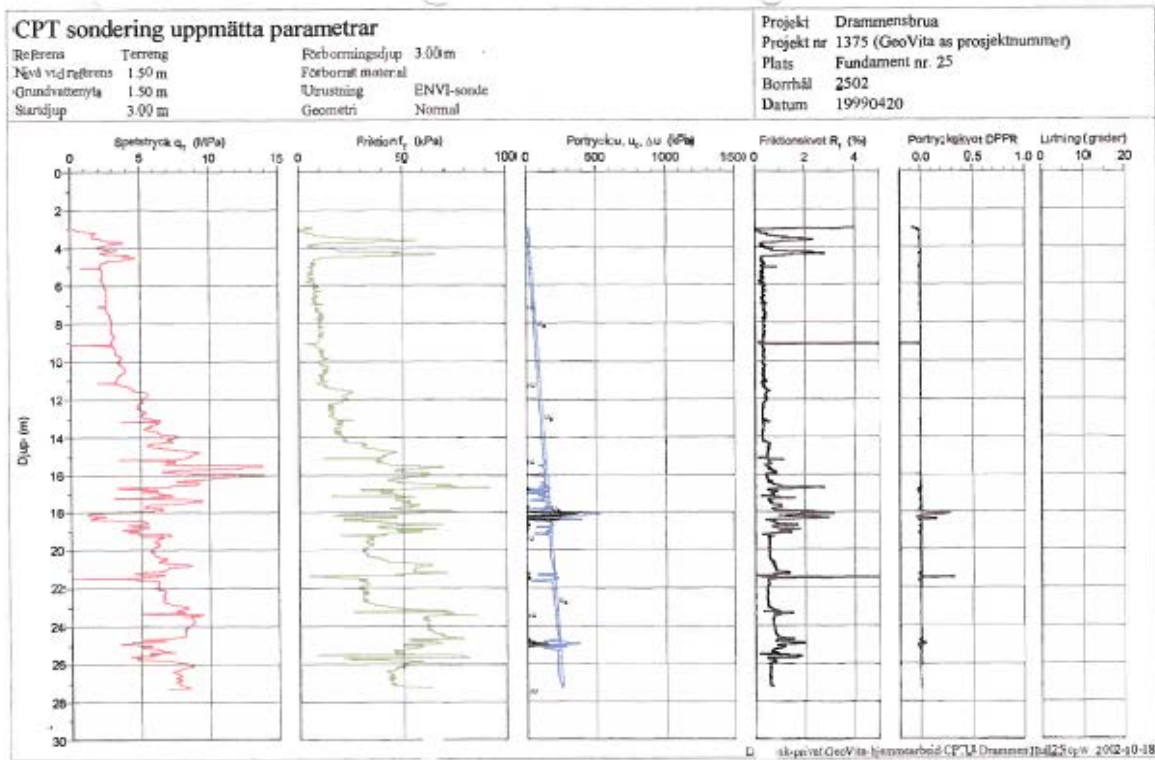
CPT sondering uppmätta parametrar

| | | | |
|---|---|---|---|
| Referens | Terreng | Förborrningsdjup | 3.00 m |
| Nivå vid referens | 1.50 m | Förborrat material | |
| Grundvattenyta | 1.50 m | Utrustning | ENVI-sonde |
| Startdjup | 3.00 m | Geometri | Normal |

| | |
|---|---|
| Projekt | Drammensbrua |
| Projekt nr | 1375 (GeoVita as prosjektnummer) |
| Plats | Fundament nr. 25 |
| Borrhål | 2502 |
| Datum | 19990420 |

Spetstryck $q_t$ (MPa)
0 5 10 15

Friktion $f_t$ (kPa)
0 50 100

Portryck $u_t$, $\Delta u$ (kPa)
0 500 1000 1500

Friktionsinvot $R_f$ (%)
0 2 4

Portrycksinvot DPPR
0.0 0.5 1.0

Lutning (grader)
0 10 20

Djup (m)
0 2 4 6 8 10 12 14 16 18 20 22 24 26 28 30

D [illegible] GeoVita hjemmearbeid CPTU Drammen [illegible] 2002-10-18